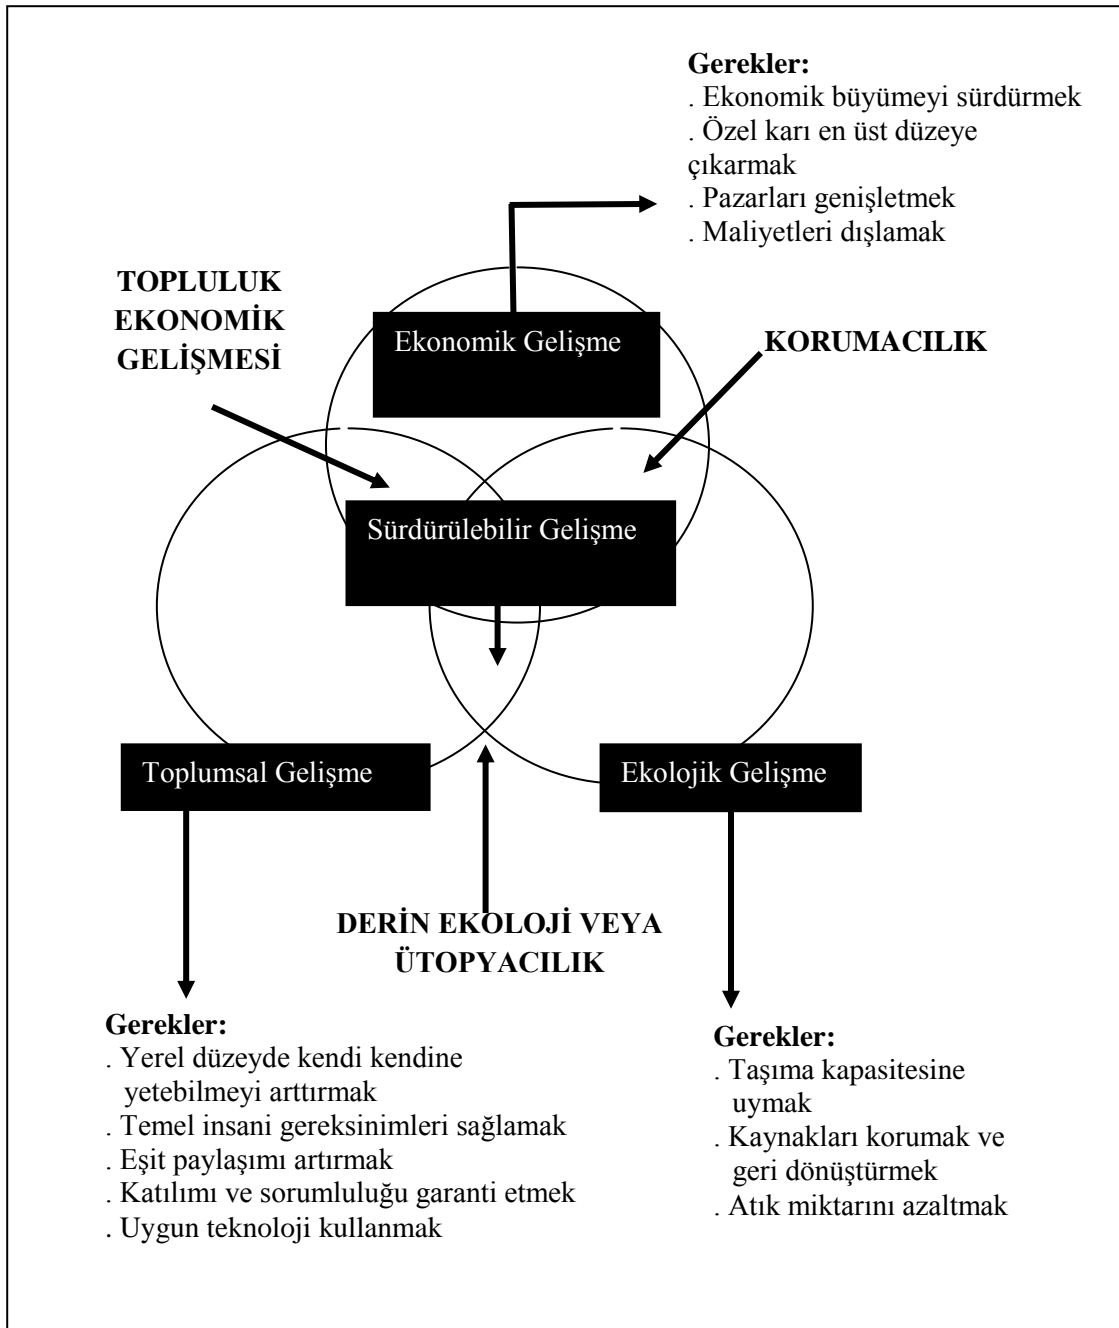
**Gerekler:**
. Ekonomik büyümeyi sürdürmek
. Özel karı en üst düzeye çıkarmak
. Pazarları genişletmek
. Maliyetleri dışlamak

**TOPLULUK EKONOMİK GELİŞMESİ**

Ekonomik Gelişme

**KORUMACILIK**

Sürdürülebilir Gelişme

Toplumsal Gelişme

Ekolojik Gelişme

**DERİN EKOLOJİ VEYA ÜTOPYACILIK**

**Gerekler:**
. Yerel düzeyde kendi kendine yetebilmeyi arttırmak
. Temel insani gereksinimleri sağlamak
. Eşit paylaşımı artırmak
. Katılımı ve sorumluluğu garanti etmek
. Uygun teknoloji kullanmak

**Gerekler:**
. Taşıma kapasitesine uymak
. Kaynakları korumak ve geri dönüştürmek
. Atık miktarını azaltmak